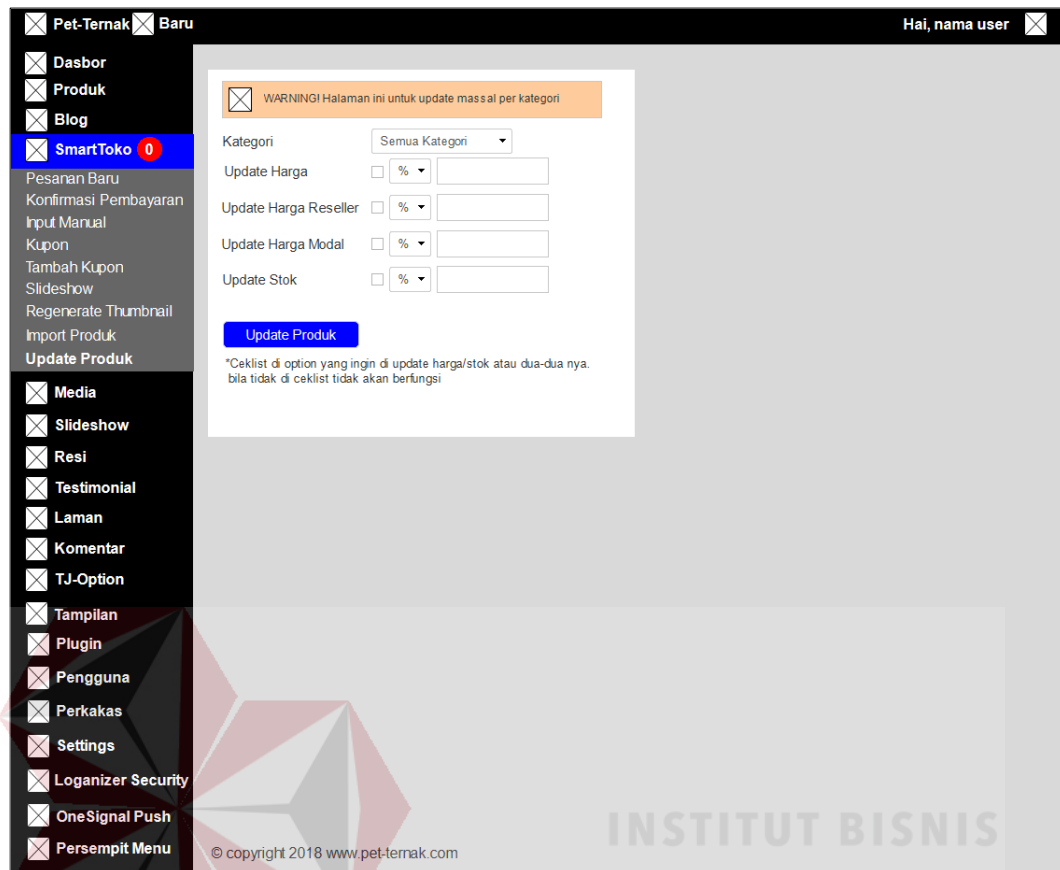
Pet-Ternak Baru

Hai, nama user

Dasbor
Produk
Blog
SmartToko 0
Pesanan Baru
Konfirmasi Pembayaran
Input Manual
Kupon
Tambah Kupon
Slideshow
Regenerate Thumbnail
Import Produk
Update Produk
Media
Slideshow
Resi
Testimonial
Laman
Komentar
TJ-Option
Tampilan
Plugin
Pengguna
Perkakas
Settings
Loganizer Security
OneSignal Push
Persempit Menu

WARNING! Halaman ini untuk update massal per kategori

Kategori Semua Kategori
Update Harga %
Update Harga Reseller %
Update Harga Modal %
Update Stok %

Update Produk

*Ceklist di option yang ingin di update harga/stok atau dua-dua nya. bila tidak di ceklist tidak akan berfungsi

INSTITUT BISNIS

© copyright 2018 www.pet-ternak.com